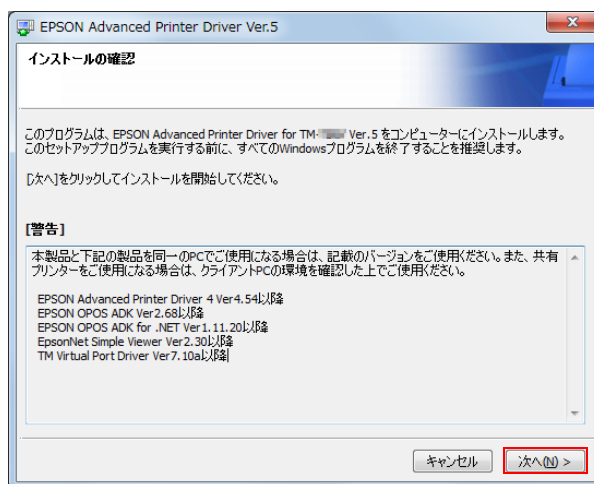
EPSON Advanced Printer Driver Ver.5

インストールの確認

このプログラムは、EPSON Advanced Printer Driver for TM-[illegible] Ver.5 をコンピューターにインストールします。このセットアッププログラムを実行する前に、すべてのWindowsプログラムを終了することを推奨します。

[次へ]をクリックしてインストールを開始してください。

[警告]

本製品と下記の製品を同一のPCでご使用になる場合は、記載のバージョンをご使用ください。また、共有プリンターをご使用になる場合は、クライアントPCの環境を確認した上でご使用ください。

EPSON Advanced Printer Driver 4 Ver4.54以降
EPSON OPOS ADK Ver2.68以降
EPSON OPOS ADK for .NET Ver1.11.20以降
EpsonNet Simple Viewer Ver2.30以降
TM Virtual Port Driver Ver7.10a以降

キャンセル

次へ(N) >